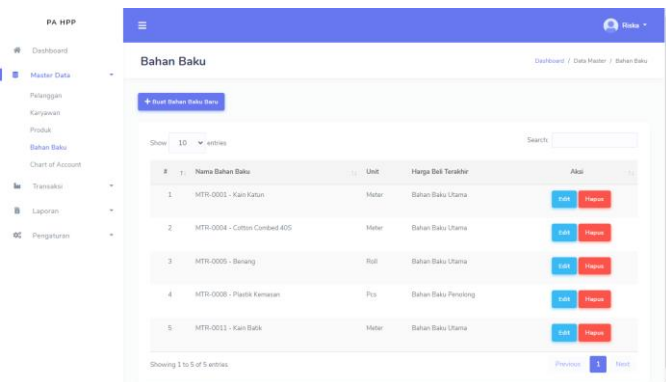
PA HPP

Dashboard

Master Data

Pelanggan

Karyawan

Produk

Bahan Baku

Chart of Account

Transaksi

Laporan

Pengaturan

≡

Riska

Bahan Baku

Dashboard / Data Master / Bahan Baku

+ Buat Bahan Baku Baru

Show 10 entries

Search:

| # | Nama Bahan Baku | Unit | Harga Beli Terakhir | Aksi |
|---|---|---|---|---|
| 1 | MTR-0001 - Kain Katun | Meter | Bahan Baku Utama | Edit Hapus |
| 2 | MTR-0004 - Cotton Combed 40S | Meter | Bahan Baku Utama | Edit Hapus |
| 3 | MTR-0005 - Benang | Roll | Bahan Baku Utama | Edit Hapus |
| 4 | MTR-0008 - Plastik Kemasan | Pcs | Bahan Baku Penolong | Edit Hapus |
| 5 | MTR-0011 - Kain Batik | Meter | Bahan Baku Utama | Edit Hapus |

Showing 1 to 5 of 5 entries

Previous 1 Next